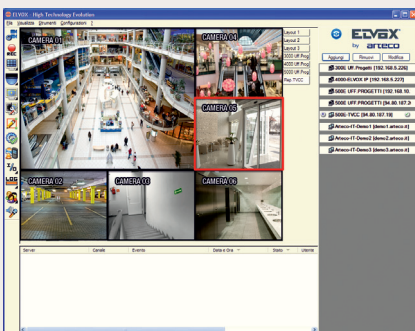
ELVOX - High Technology Evolution
File Visualizza Strumenti Configurazione

CAMERA 01
CAMERA 04
CAMERA 05
CAMERA 02
CAMERA 03
CAMERA 06

Layout 1
Layout 2
Layout 3
3000 Uff Prog
4000 Uff Prog
5000 Uff Prog
Prova TVCC

ELVOX by arteco

Aggiungi
Rimuovi
Modifica

3000: UF. Progetti [192.168.5.226]
4000-ELVOX IP [192.168.5.227]
5000: UFF.PROGETTI [192.168.10.
5000: UFF.PROGETTI [94.80.167.2
5000: TVCC [94.80.167.19]
Arteco-IT-Demo1 [demo1.arteco.it]
Arteco-IT-Demo2 [demo2.arteco.it]
Arteco-IT-Demo3 [demo3.arteco.it]

| Server | Canale | Evento | Data e Ora | Stato | Utente |
|---|---|---|---|---|---|